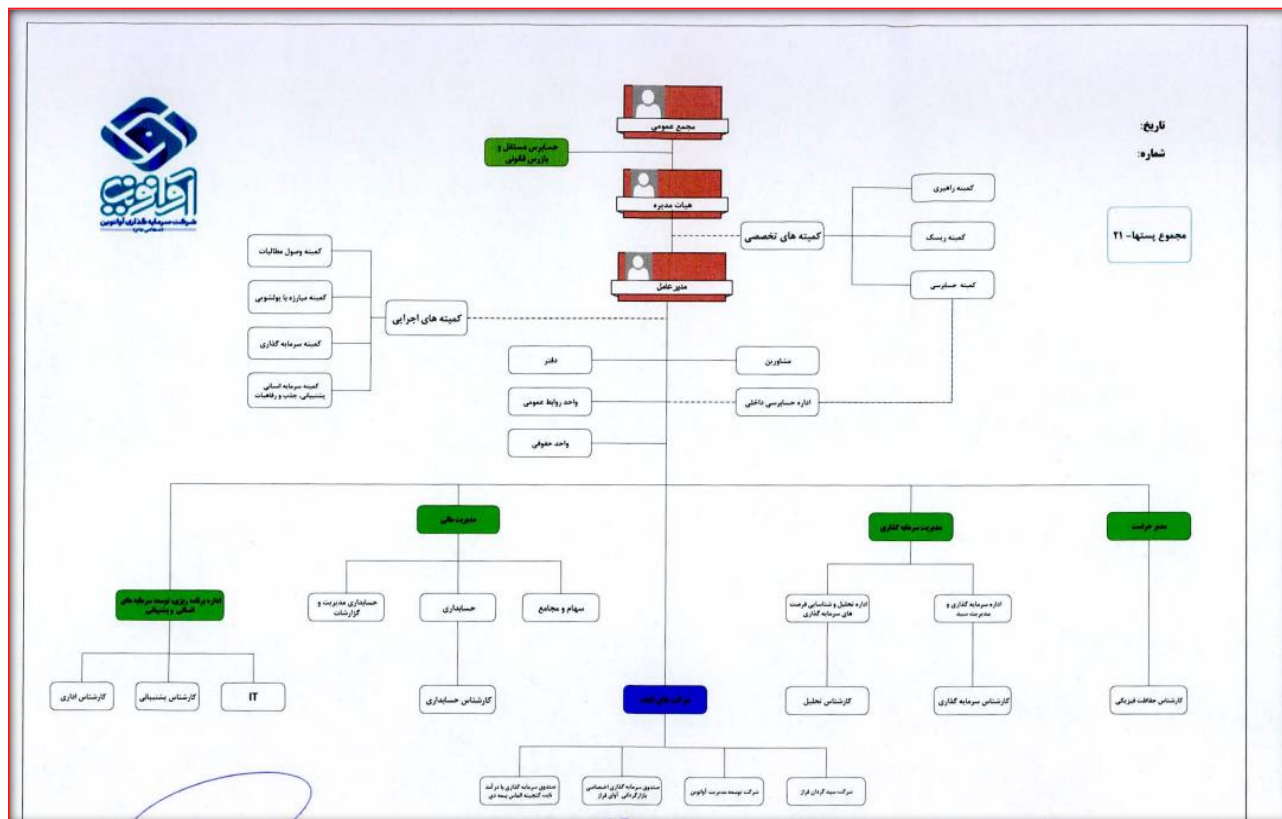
آوا نوین
شرکت سرمایه گذاری آوانوین
(سهامی عام)

تاریخ:
شماره:

مجموع پستها- ۲۱

مجمع عمومی

حسابرس مستقل و بازرس قانونی

هیات مدیره

کمیته های تخصصی

کمیته راهبری
کمیته ریسک
کمیته حسابرسی

مدیرعامل

کمیته های اجرایی

کمیته وصول مطالبات
کمیته مبارزه با پولشویی
کمیته سرمایه گذاری
کمیته سرمایه انسانی پشتیبانی، جذب و رفاهیات

دفتر
مشاورین
واحد روابط عمومی
اداره حسابرسی داخلی
واحد حقوقی

مدیر حراست
مدیریت سرمایه گذاری
مدیریت مالی
اداره برنامه ریزی، توسعه سرمایه های انسانی و پشتیبانی

اداره سرمایه گذاری و مدیریت سبد
اداره تحلیل و شناسایی فرصت های سرمایه گذاری

سهام و مجامع
حسابداری
حسابداری مدیریت و گزارشات

کارشناس حفاظت فیزیکی
کارشناس سرمایه گذاری
کارشناس تحلیل
کارشناس حسابداری
IT
کارشناس پشتیبانی
کارشناس اداری

شرکت های تابعه

شرکت سبد گردان فراز
شرکت توسعه مدیریت آوانوین
صندوق سرمایه گذاری اختصاصی بازارگردانی آوای فراز
صندوق سرمایه گذاری با درآمد ثابت گنجینه الماس بیمه دی